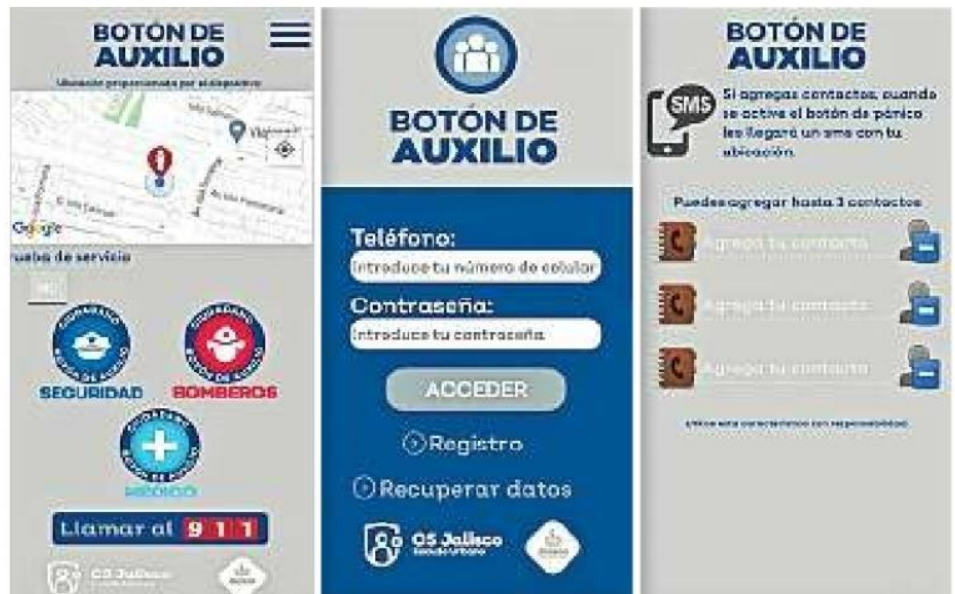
BOTÓN DE AUXILIO

Ubicación proporcionada por el dispositivo

Google

ruaba de servicio

SEGURIDAD

BOMBEROS

MÉDICO

Llamar al 9 1 1

C5 Jalisco

BOTÓN DE AUXILIO

Teléfono:

Introduce tu número de celular

Contraseña:

Introduce tu contraseña

ACCEDER

Registro

Recuperar datos

C5 Jalisco
Escudo Urbano

BOTÓN DE AUXILIO

SMS

Si agregas contactos, cuando se active el botón de pánico les llegará un sms con tu ubicación.

Puedes agregar hasta 3 contactos

Agrega tu contacto

Agrega tu contacto

Agrega tu contacto

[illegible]